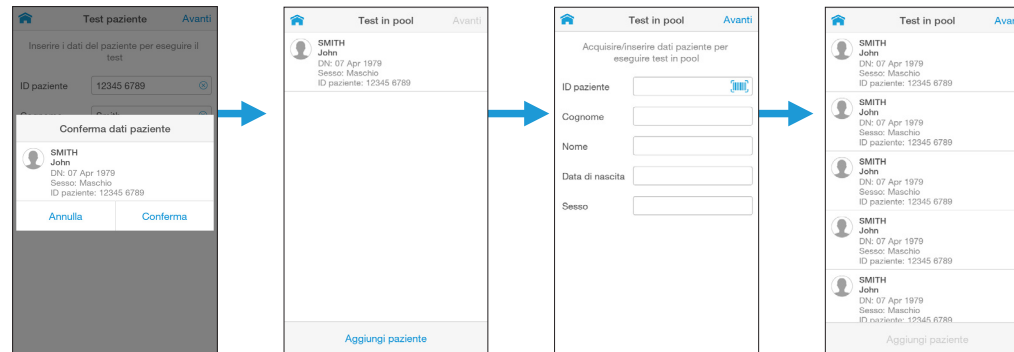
Test paziente Avanti

Inserire i dati del paziente per eseguire il test

ID paziente 12345 6789

Cognome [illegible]

Conferma dati paziente

SMITH
John
DN: 07 Apr 1979
Sesso: Maschio
ID paziente: 12345 6789

Annulla Conferma

Test in pool Avanti

SMITH
John
DN: 07 Apr 1979
Sesso: Maschio
ID paziente: 12345 6789

Aggiungi paziente

Test in pool Avanti

Acquisire/inserire dati paziente per eseguire test in pool

ID paziente

Cognome

Nome

Data di nascita

Sesso

Test in pool Ava

SMITH
John
DN: 07 Apr 1979
Sesso: Maschio
ID paziente: 12345 6789

SMITH
John
DN: 07 Apr 1979
Sesso: Maschio
ID paziente: 12345 6789

SMITH
John
DN: 07 Apr 1979
Sesso: Maschio
ID paziente: 12345 6789

SMITH
John
DN: 07 Apr 1979
Sesso: Maschio
ID paziente: 12345 6789

SMITH
John
DN: 07 Apr 1979
Sesso: Maschio
ID paziente: 12345 6789

Aggiungi paziente